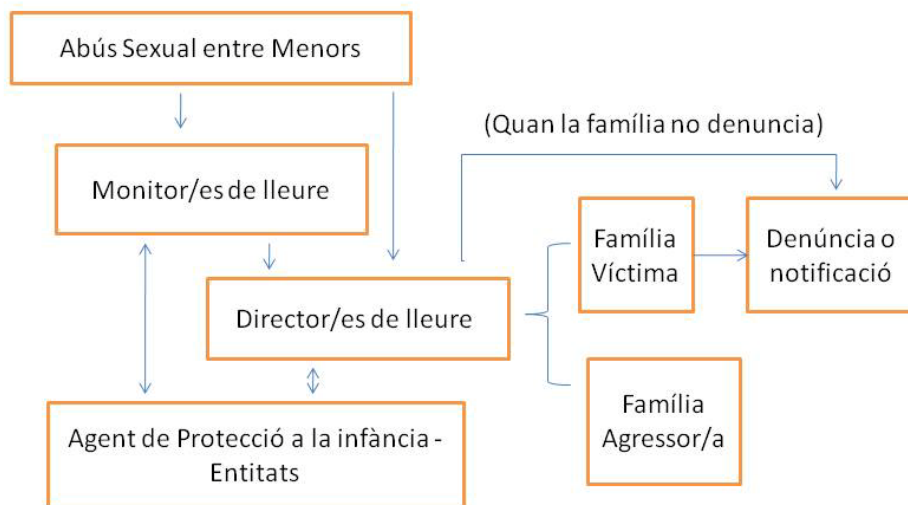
Abús Sexual entre Menors

(Quan la família no denuncia)

Monitor/es de lleure

Família Víctima

Denúncia o notificació

Director/es de lleure

Família Agressor/a

Agent de Protecció a la infància - Entitats